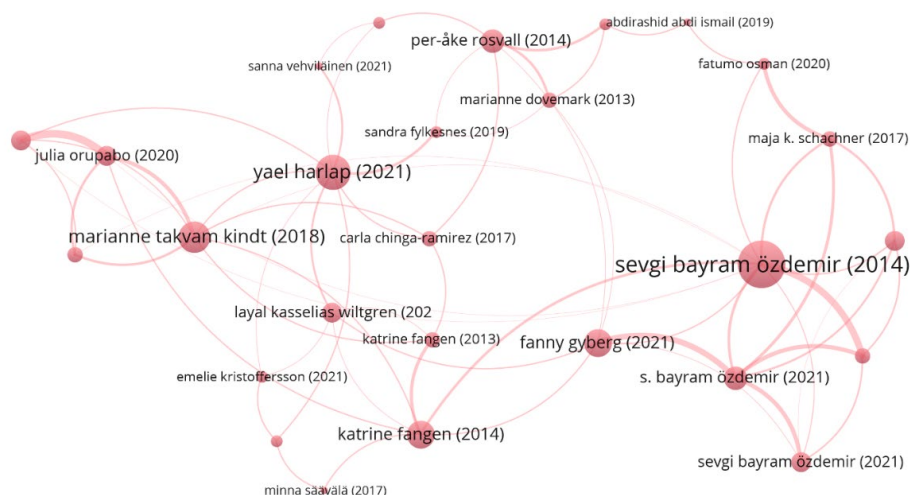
abdirashid abdi ismail (2019)
per-åke rosvall (2014)
sanna vehviläinen (2021)
fatumo osman (2020)
marianne dovemark (2013)
sandra fylkesnes (2019)
maja k. schachner (2017)
julia orupabo (2020)
yael harlap (2021)
marianne takvam kindt (2018)
carla chinga-ramirez (2017)
sevgi bayram özdemir (2014)
layal kasselias wiltgren (202
katrine fangen (2013)
fanny gyberg (2021)
emelie kristoffersson (2021)
s. bayram özdemir (2021)
katrine fangen (2014)
sevgi bayram özdemir (2021)
minna säävälä (2017)